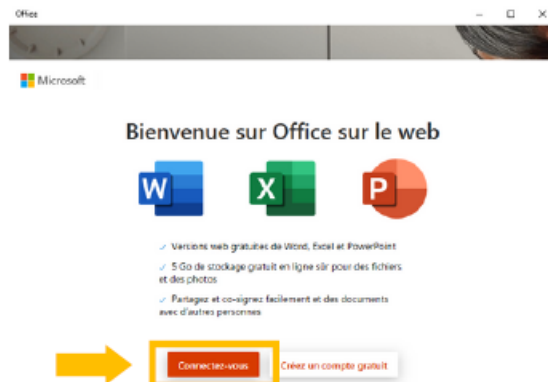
Office

Microsoft

Bienvenue sur Office sur le web

W

X

P

✓ Versions web gratuites de Word, Excel et PowerPoint

✓ 5 Go de stockage gratuit en ligne sûr pour des fichiers et des photos

✓ Partagez et co-signez facilement et des documents avec d'autres personnes

Connectez-vous

Créez un compte gratuit